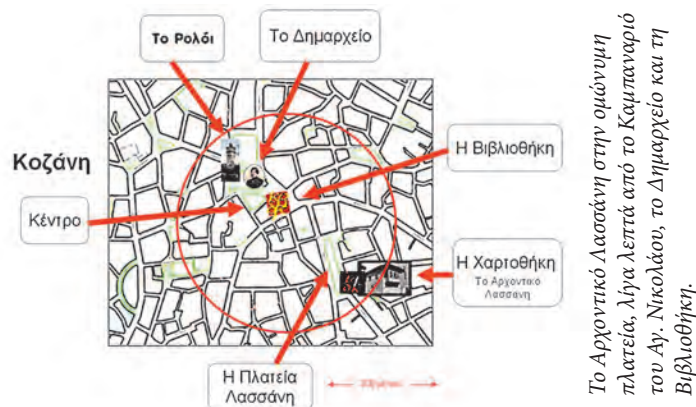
Το Ρολόι

Το Δημαρχείο

Κοζάνη

Η Βιβλιοθήκη

Κέντρο

Η Χαρτοθήκη
Το Αρχοντικό Λασσάνη

Η Πλατεία Λασσάνη

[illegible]

Το Αρχοντικό Λασσάνη στην ομώνυμη πλατεία, λίγα λεπτά από το Καμπαναριό του Αγ. Νικολάου, το Δημαρχείο και τη Βιβλιοθήκη.